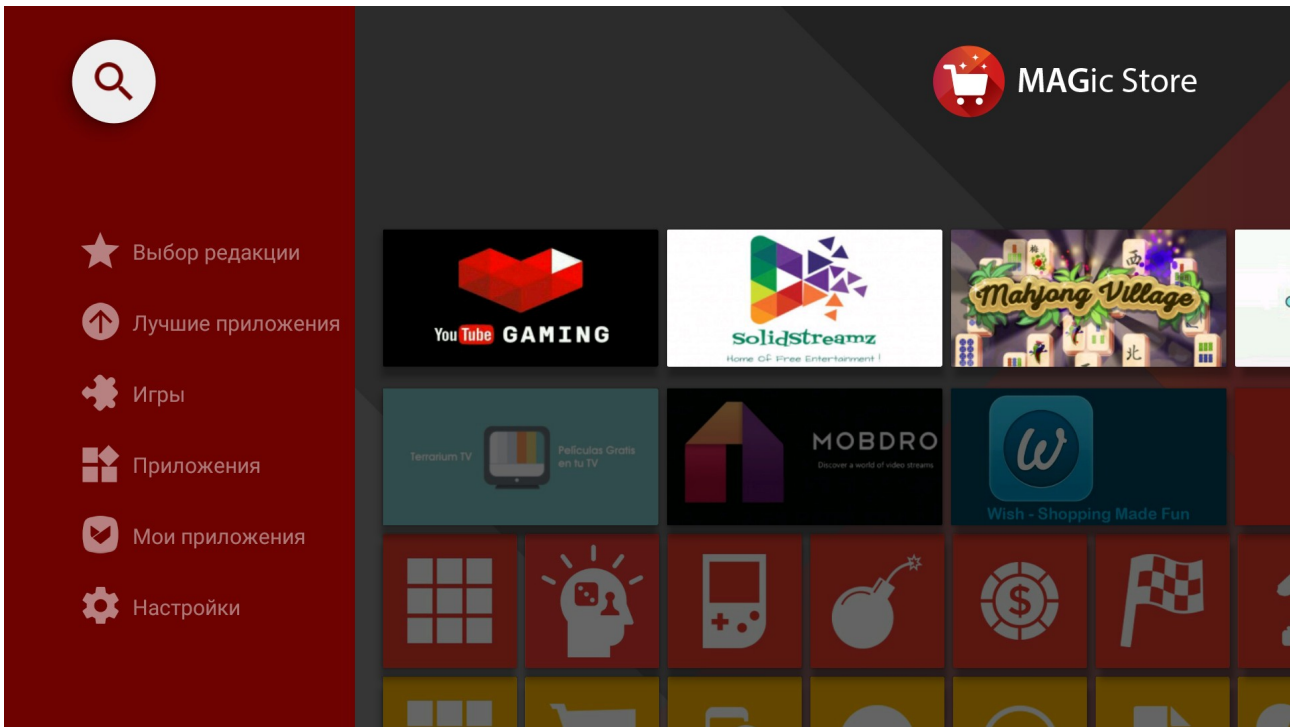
MAGic Store

Выбор редакции

Лучшие приложения

Игры

Приложения

Мои приложения

Настройки

YouTube GAMING

SolidStreamz
Home Of Free Entertainment !

Mahjong Village

Terrarium TV
Peliculas Gratis en tu TV

MOBDRO
Discover a world of video streams

Wish - Shopping Made Fun